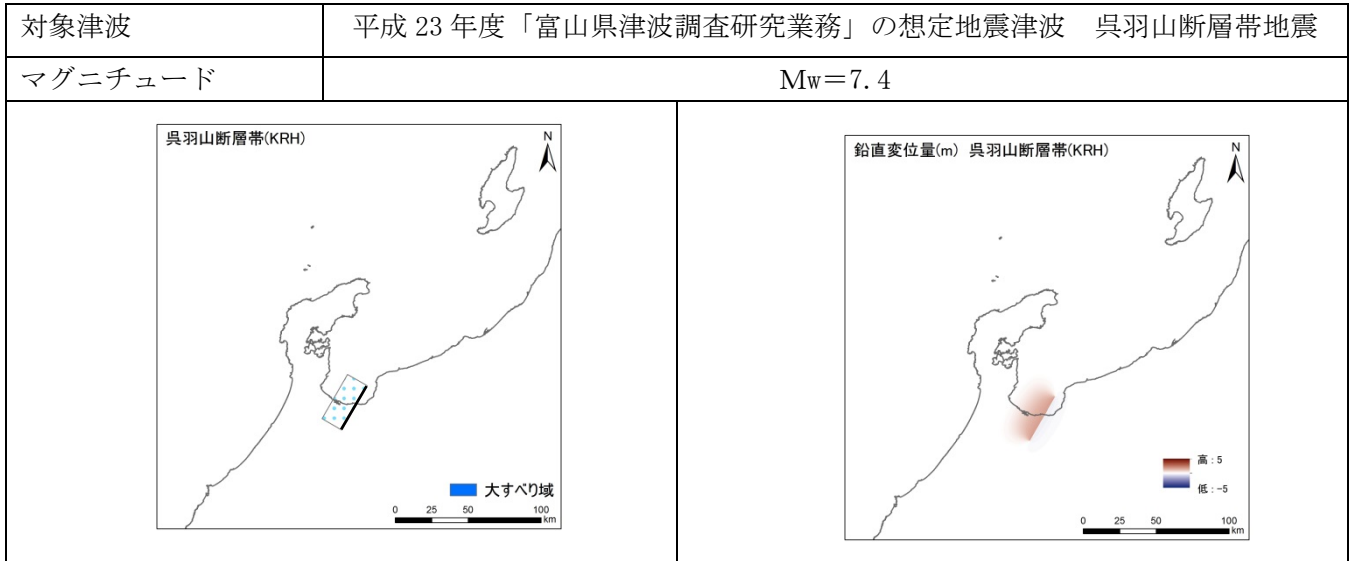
| 対象津波 | 平成 23 年度「富山県津波調査研究業務」の想定地震津波　呉羽山断層帯地震 |
|---|---|
| マグニチュード | Mw=7.4 |

呉羽山断層帯(KRH)

N

大すべり域

0 25 50 100 km

鉛直変位量(m) 呉羽山断層帯(KRH)

N

高 : 5

低 : -5

0 25 50 100 km